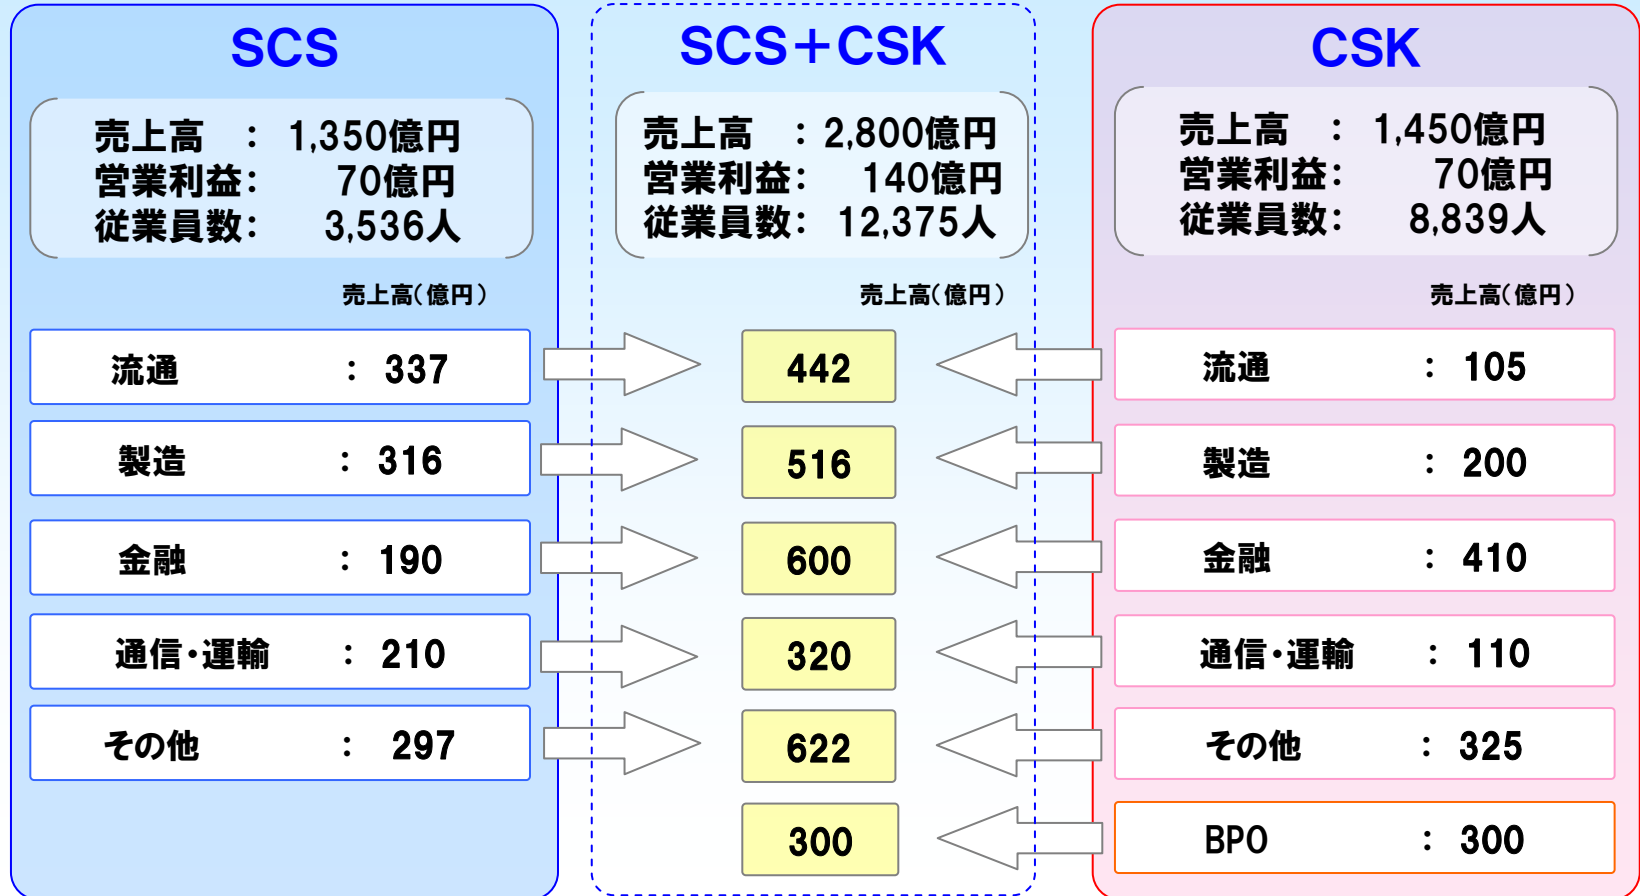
SCS

売上高　：　1,350億円
営業利益：　70億円
従業員数：　3,536人

売上高（億円）

流通　：　337

製造　：　316

金融　：　190

通信・運輸　：　210

その他　：　297

SCS＋CSK

売上高　：2,800億円
営業利益：　140億円
従業員数：12,375人

売上高（億円）

442

516

600

320

622

300

CSK

売上高　：　1,450億円
営業利益：　70億円
従業員数：　8,839人

売上高（億円）

流通　：　105

製造　：　200

金融　：　410

通信・運輸　：　110

その他　：　325

BPO　：　300